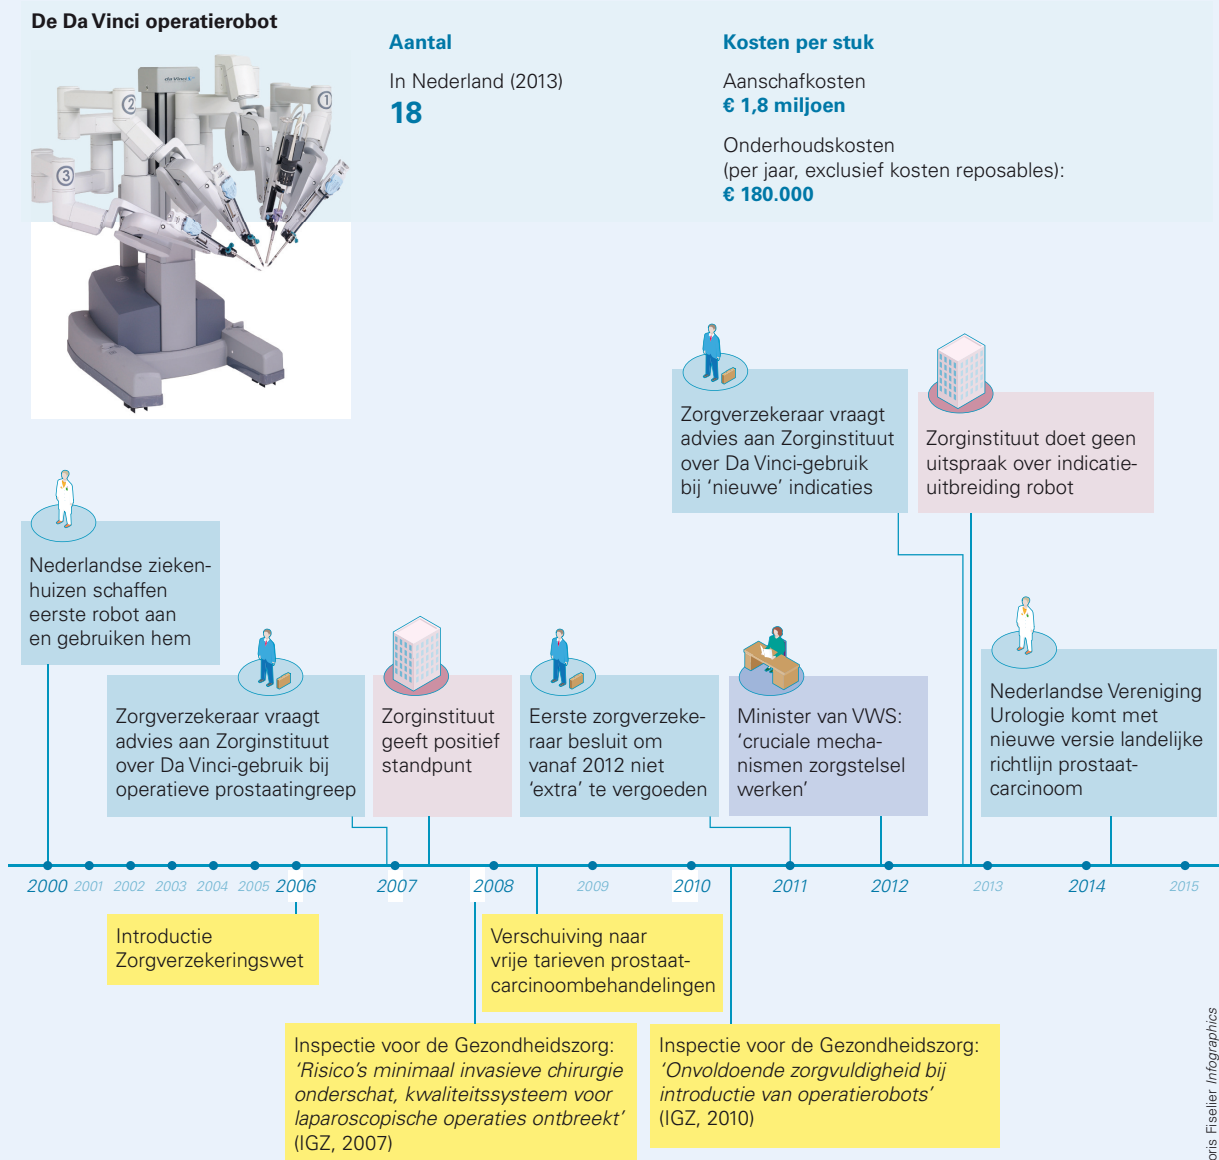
De Da Vinci operatierobot

da Vinci

Aantal

In Nederland (2013)

18

Kosten per stuk

Aanschafkosten
€ 1,8 miljoen

Onderhoudskosten (per jaar, exclusief kosten reposables):
€ 180.000

Zorgverzekeraar vraagt advies aan Zorginstituut over Da Vinci-gebruik bij 'nieuwe' indicaties

Zorginstituut doet geen uitspraak over indicatieuitbreiding robot

Nederlandse ziekenhuizen schaffen eerste robot aan en gebruiken hem

Zorgverzekeraar vraagt advies aan Zorginstituut over Da Vinci-gebruik bij operatieve prostaatingreep

Zorginstituut geeft positief standpunt

Eerste zorgverzekeraar besluit om vanaf 2012 niet 'extra' te vergoeden

Minister van VWS: 'cruciale mechanismen zorgstelsel werken'

Nederlandse Vereniging Urologie komt met nieuwe versie landelijke richtlijn prostaatcarcinoom

2000 2001 2002 2003 2004 2005 2006 2007 2008 2009 2010 2011 2012 2013 2014 2015

Introductie Zorgverzekeringswet

Verschuiving naar vrije tarieven prostaatcarcinoombehandelingen

Inspectie voor de Gezondheidszorg: *'Risico's minimaal invasieve chirurgie onderschat, kwaliteitssysteem voor laparoscopische operaties ontbreekt'* (IGZ, 2007)

Inspectie voor de Gezondheidszorg: *'Onvoldoende zorgvuldigheid bij introductie van operatierobots'* (IGZ, 2010)

oris Fiselier *Infographics*